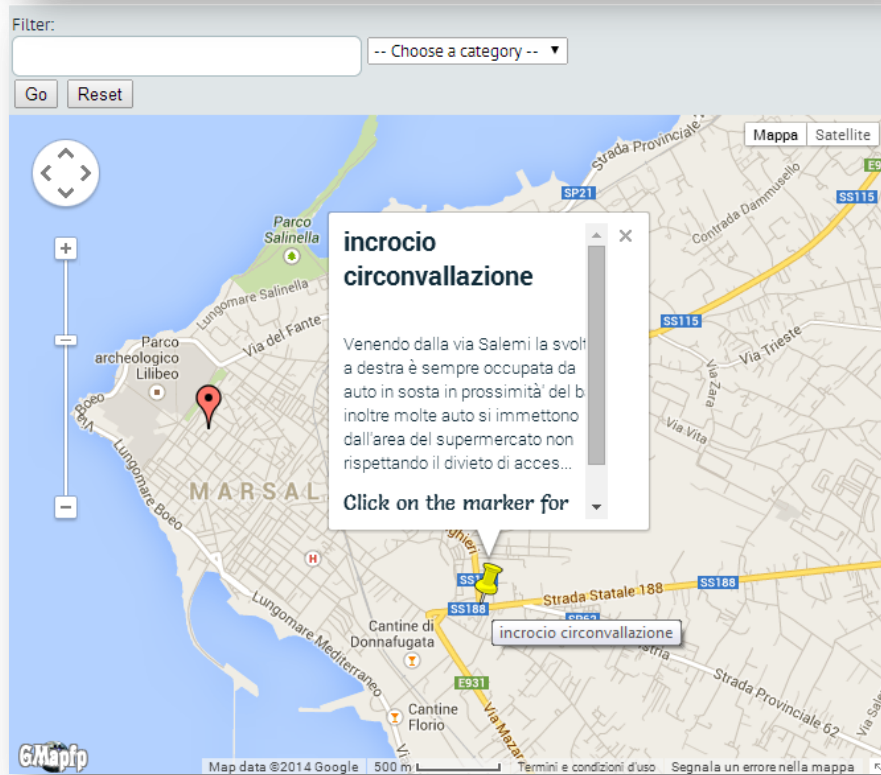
Filter:

-- Choose a category --

Go Reset

Mappa Satellite

Strada Provinciale

SP21

Contrada Dammusello

SS115

Parco Salinella

Lungomare Salinella

Via del Fante

Parco archeologico Lilibeo

Boeo

Lungomare Boeo

MARSAL

SS115

Via Trieste

Via Zara

Via Vita

incrocio circonvallazione

Venendo dalla via Salemi la svolt a destra è sempre occupata da auto in sosta in prossimità' del b inoltre molte auto si immettono dall'area del supermercato non rispettando il divieto di acces...

Click on the marker for

SS188

Strada Statale 188

SS188

Cantine di Donnafugata

incrocio circonvallazione

Lungomare Mediterraneo

E931

Cantine Florio

Via Mazar

Strada Provinciale 62

GMapfp

Map data ©2014 Google 500 m Termini e condizioni d'uso Segnala un errore nella mappa